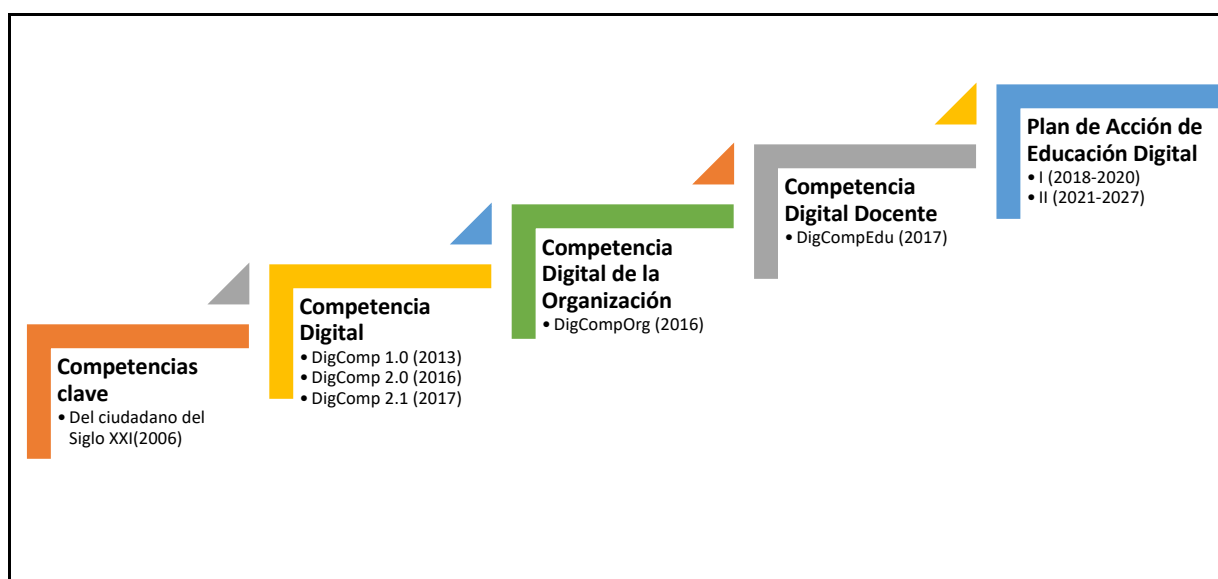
Competencias clave
• Del ciudadano del Siglo XXI(2006)

Competencia Digital
• DigComp 1.0 (2013)
• DigComp 2.0 (2016)
• DigComp 2.1 (2017)

Competencia Digital de la Organización
• DigCompOrg (2016)

Competencia Digital Docente
• DigCompEdu (2017)

Plan de Acción de Educación Digital
• I (2018-2020)
• II (2021-2027)